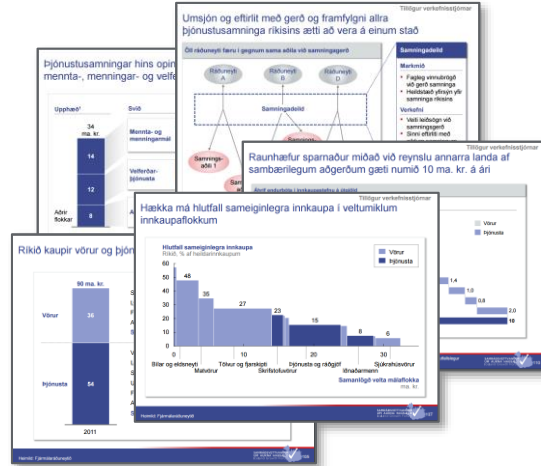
Tillögur verkefnisstjórnar

Umsjón og eftirlit með gerð og framfylgni allra þjónustusamninga ríkisins ætti að vera á einum stað

Öll ráðuneyti færu í gegnum sama aðila við samningagerð

Ráðuneyti A

Ráðuneyti B

Ráðuneyti D

Samningadeild

Samningsaðili 1

Samningadeild

Markmið

Faglegt vinnulag við gerð samninga

Heildstætt yfirsýn yfir samninga ríkisins

Verkefni

Veitir leiðsögn við samningsgerð

Sinnir eftirliti með

Þjónustusamningar hins opinbera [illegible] mennta-, menningar- og velfer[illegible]

Upphæð

Svið

34 ma. kr.

14

12

8

Aðrir flokkar

Mennta- og menningarmál

Velferðarþjónusta

Tillögur verkefnisstjórnar

Raunhæfur sparnaður miðað við reynslu annarra landa af sambærilegum aðgerðum gæti numið 10 ma. kr. á ári

Vörur

Þjónusta

1,4

1,0

0,8

2,0

10

Tillögur verkefnisstjórnar

Hækka má hlutfall sameiginlegra innkaupa í veltumiklum innkaupaflokkum

Hlutfall sameiginlegra innkaupa

Ríkið, % af heildarinnkaupum

Vörur

Þjónusta

48

35

27

23

15

8

6

0

10

20

30

Bílar og eldsneyti

Matvörur

Tölvur og fjarskipti

Skrifstofuvörur

Þjónusta og ráðgjöf

Iðnaðarmenn

Sjúkrahúsvörur

Samanlögð velta málaflokka

ma. kr.

Heimild: Fjármálaráðuneytið

Ríkið kaupir vörur og þjón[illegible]

90 ma. kr.

Vörur

36

Þjónusta

54

2011

Heimild: Fjármálaráðuneytið